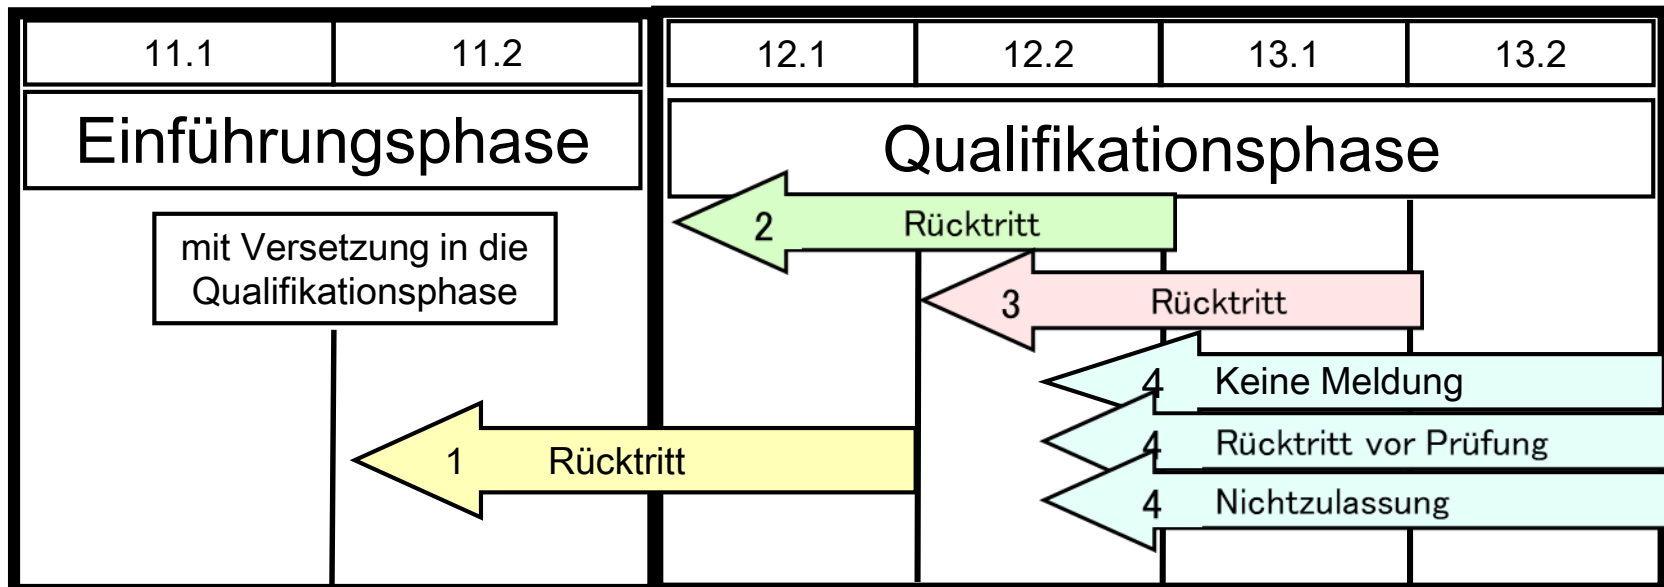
| 11.1 | 11.2 |
|---|---|
| Einführungsphase | |

| 12.1 | 12.2 | 13.1 | 13.2 |
|---|---|---|---|
| Qualifikationsphase | | | |

mit Versetzung in die Qualifikationsphase

2 Rücktritt

3 Rücktritt

4 Keine Meldung

4 Rücktritt vor Prüfung

4 Nichtzulassung

1 Rücktritt